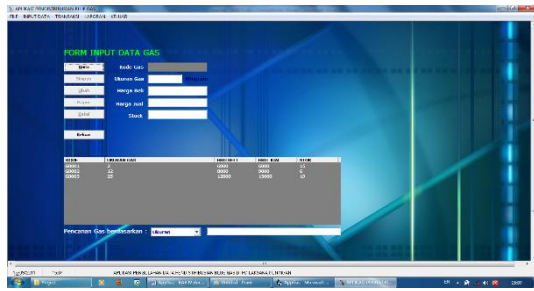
APLIKASI PENJUALAN GAS ELPIJI
FILE INPUT DATA TRANSAKSI LAPORAN KELUAR

FORM INPUT DATA GAS

Baru
Simpan
Ubah
Hapus
Batal
Keluar

Kode Gas
Ukuran Gas Kilogram
Harga Beli
Harga Jual
Stock

| KODE | UKURAN GAS | HRG BELI | HRG JUAL | STOK |
|---|---|---|---|---|
| G0001 | 3 | 1000 | 6000 | 15 |
| G0002 | 12 | 8000 | 9000 | 6 |
| G0003 | 50 | 12000 | 13000 | 10 |

Pencarian Gas berdasarkan : Ukuran

INPUT TGP APLIKASI PENJUALAN GAS ELPIJI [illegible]